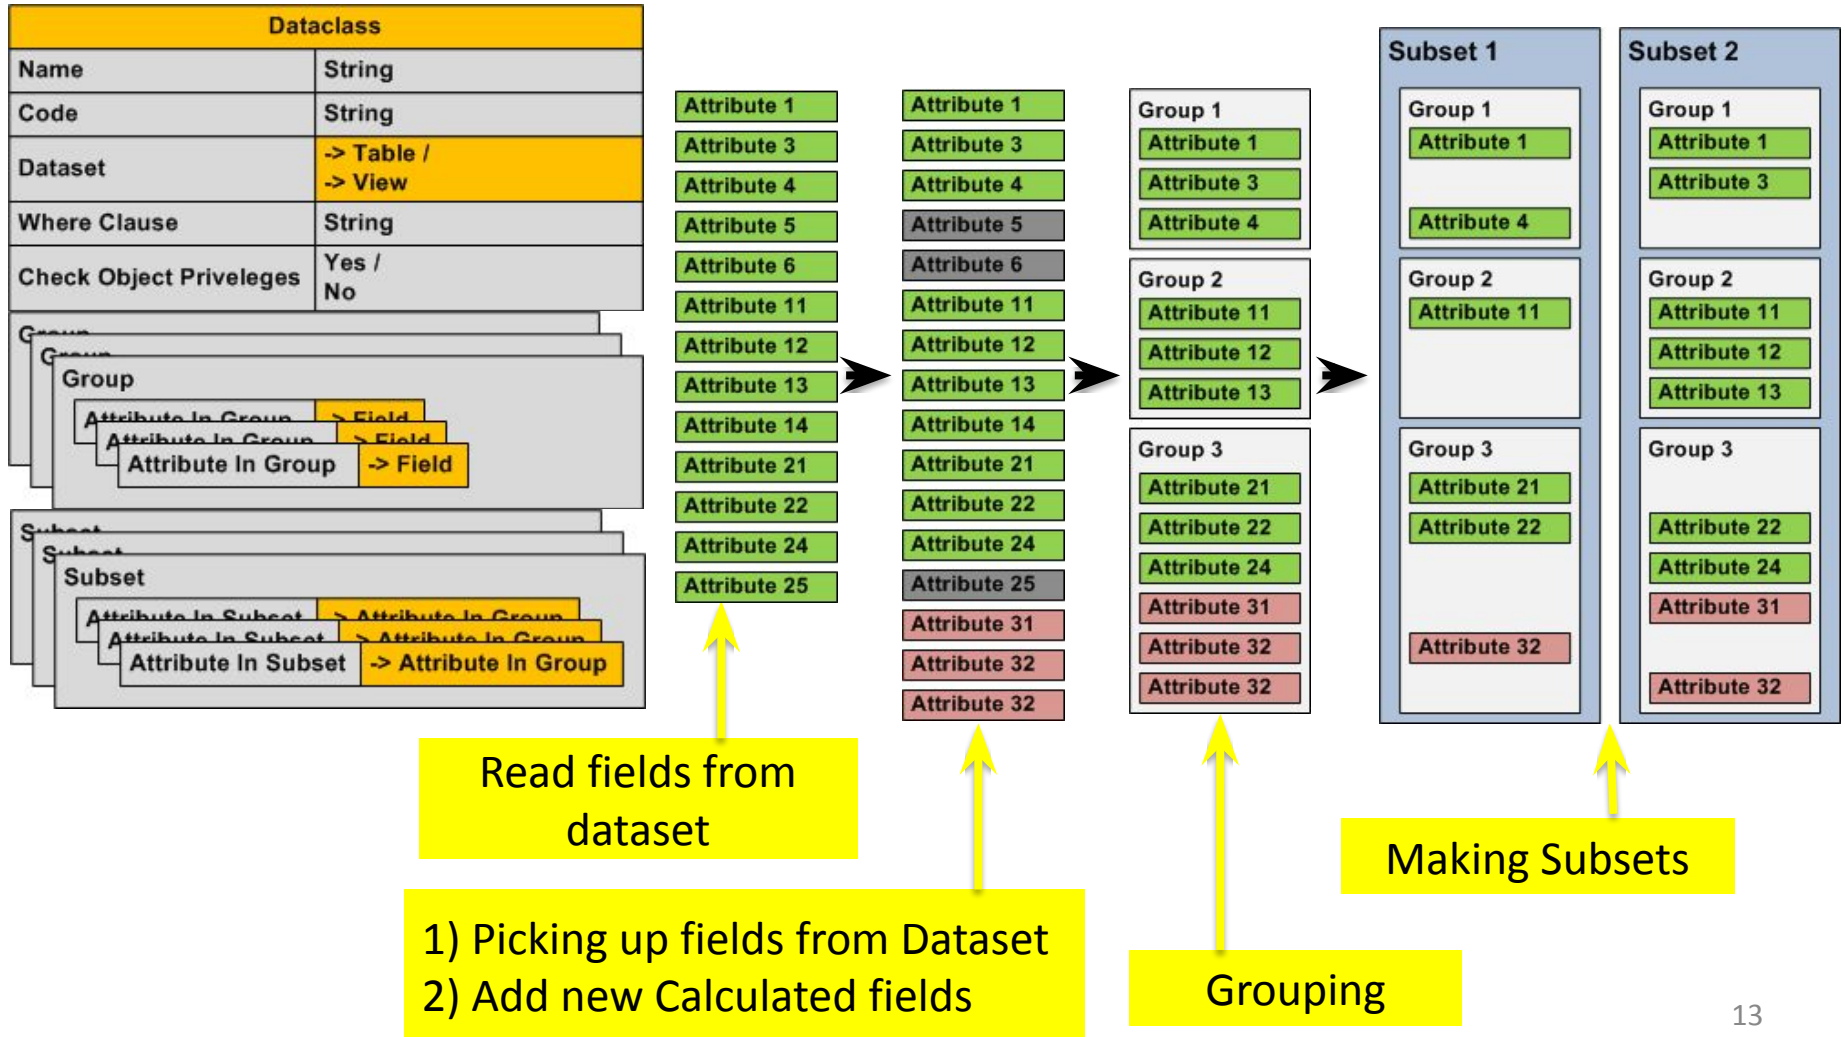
| Dataclass | |
|---|---|
| Name | String |
| Code | String |
| Dataset | -> Table / -> View |
| Where Clause | String |
| Check Object Priveleges | Yes / No |

Group
Attribute In Group | -> Field

Subset
Attribute In Subset | -> Attribute In Group

Attribute 1
Attribute 3
Attribute 4
Attribute 5
Attribute 6
Attribute 11
Attribute 12
Attribute 13
Attribute 14
Attribute 21
Attribute 22
Attribute 24
Attribute 25

Attribute 1
Attribute 3
Attribute 4
Attribute 5
Attribute 6
Attribute 11
Attribute 12
Attribute 13
Attribute 14
Attribute 21
Attribute 22
Attribute 24
Attribute 25
Attribute 31
Attribute 32
Attribute 32

Group 1
Attribute 1
Attribute 3
Attribute 4
Group 2
Attribute 11
Attribute 12
Attribute 13
Group 3
Attribute 21
Attribute 22
Attribute 24
Attribute 31
Attribute 32
Attribute 32

Subset 1
Group 1
Attribute 1
Attribute 4
Group 2
Attribute 11
Group 3
Attribute 21
Attribute 22
Attribute 32

Subset 2
Group 1
Attribute 1
Attribute 3
Group 2
Attribute 11
Attribute 12
Attribute 13
Group 3
Attribute 22
Attribute 24
Attribute 31
Attribute 32

Read fields from dataset

1) Picking up fields from Dataset
2) Add new Calculated fields

Grouping

Making Subsets

13